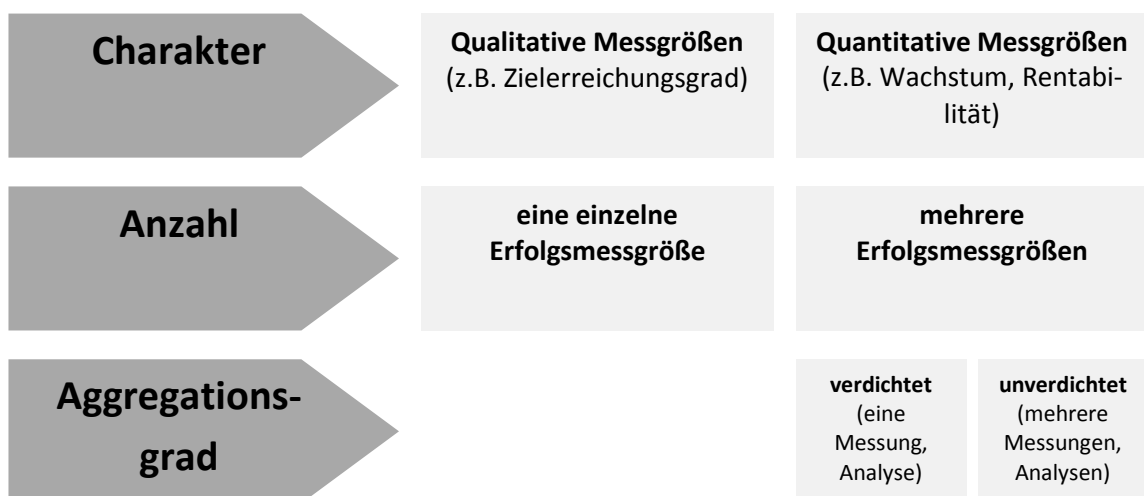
Charakter

Qualitative Messgrößen (z.B. Zielerreichungsgrad)

Quantitative Messgrößen (z.B. Wachstum, Rentabilität)

Anzahl

eine einzelne Erfolgsmessgröße

mehrere Erfolgsmessgrößen

Aggregationsgrad

verdichtet (eine Messung, Analyse)

unverdichtet (mehrere Messungen, Analysen)